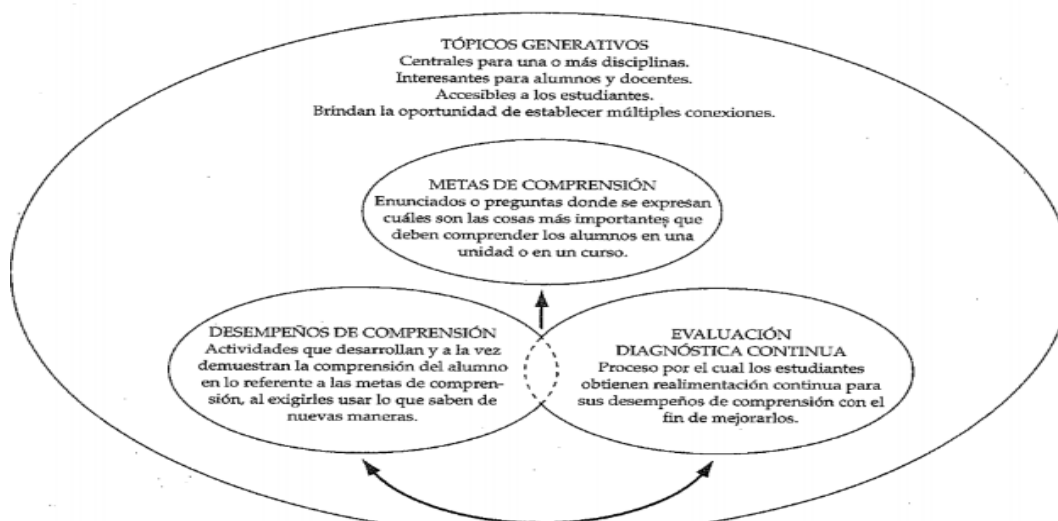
TÓPICOS GENERATIVOS
Centrales para una o más disciplinas.
Interesantes para alumnos y docentes.
Accesibles a los estudiantes.
Brindan la oportunidad de establecer múltiples conexiones.

METAS DE COMPRENSIÓN
Enunciados o preguntas donde se expresan cuáles son las cosas más importantes que deben comprender los alumnos en una unidad o en un curso.

DESEMPEÑOS DE COMPRENSIÓN
Actividades que desarrollan y a la vez demuestran la comprensión del alumno en lo referente a las metas de comprensión, al exigirles usar lo que saben de nuevas maneras.

EVALUACIÓN DIAGNÓSTICA CONTINUA
Proceso por el cual los estudiantes obtienen realimentación continua para sus desempeños de comprensión con el fin de mejorarlos.